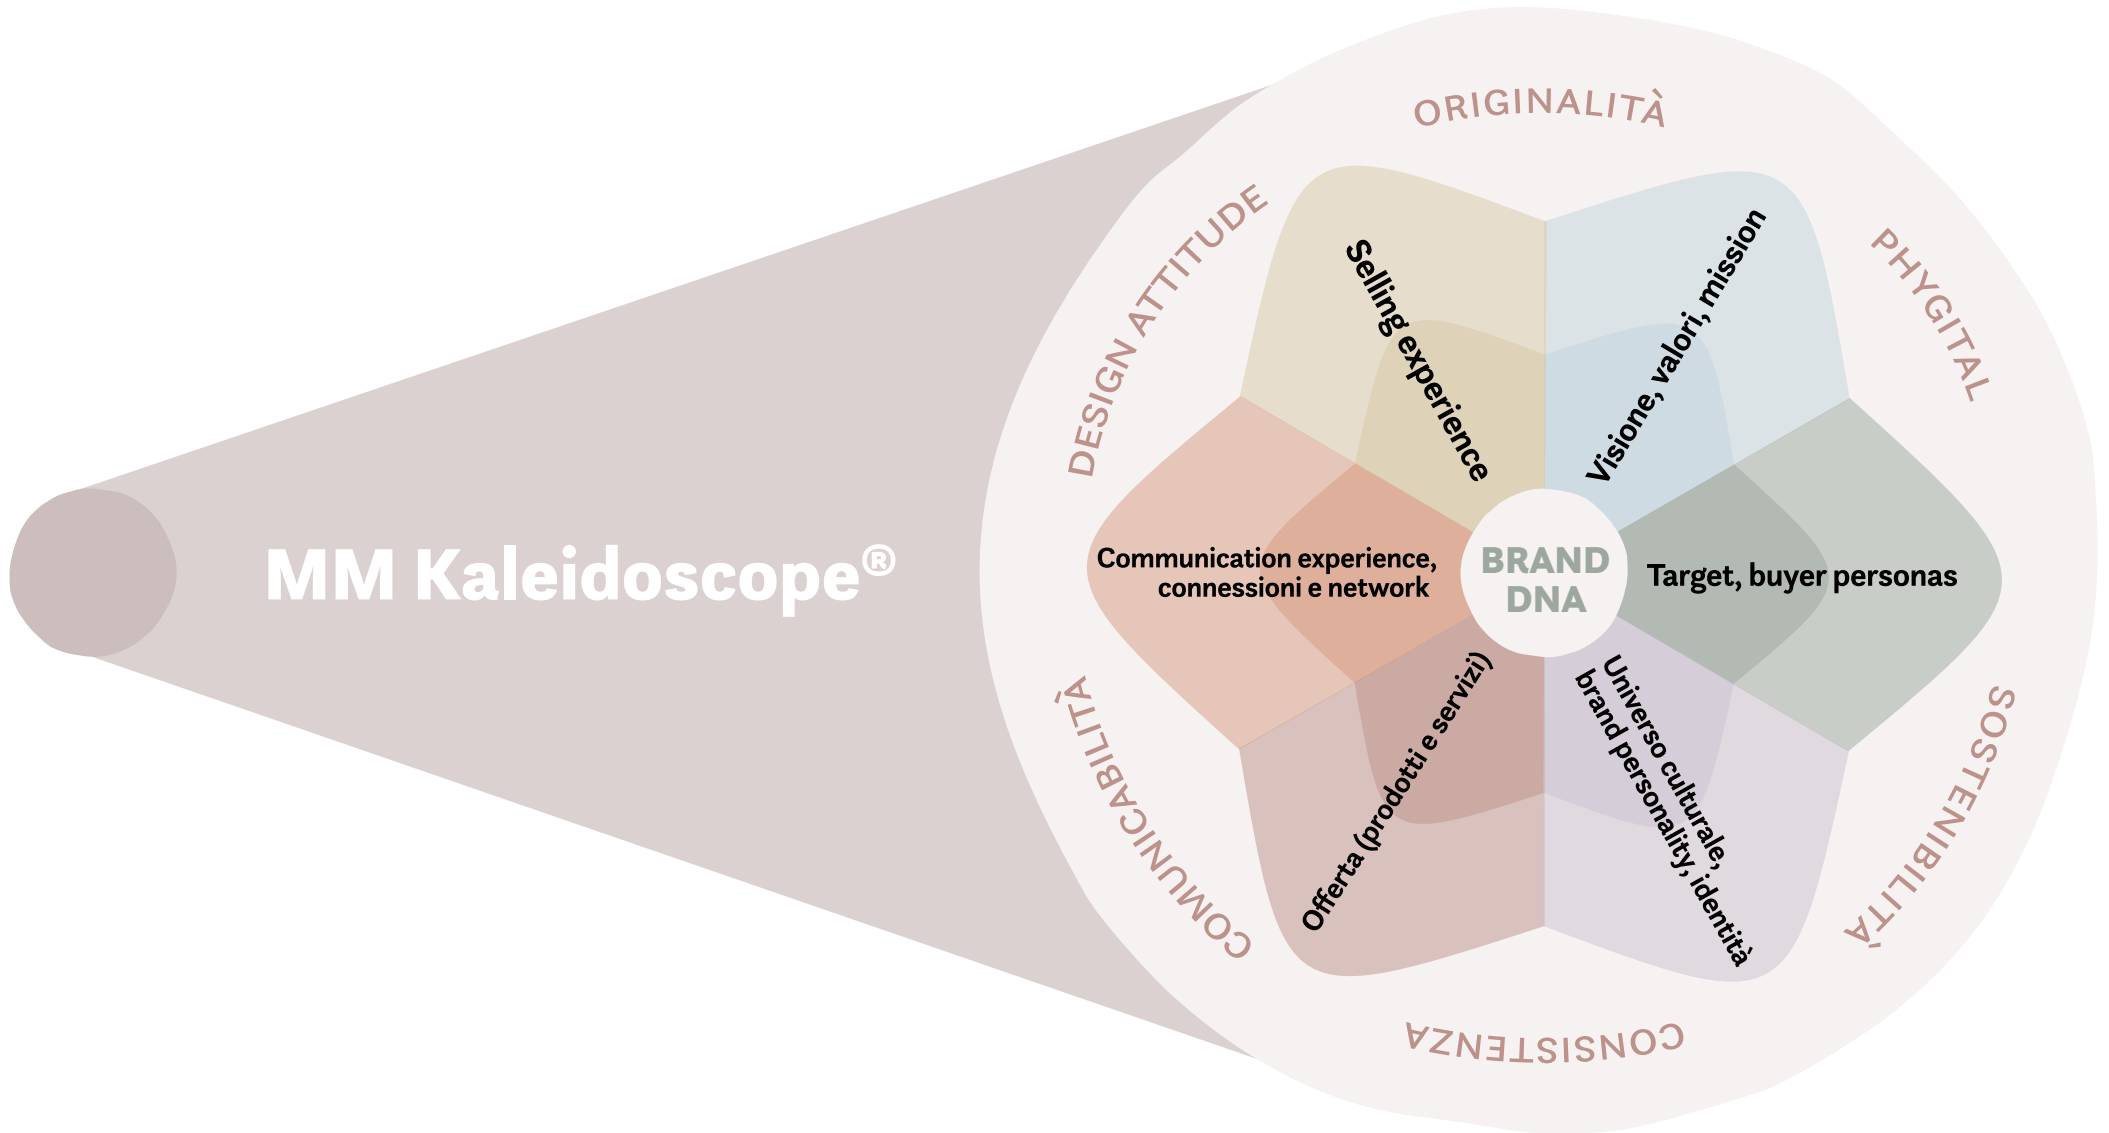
MM Kaleidoscope®

ORIGINALITÀ

PHYGITAL

SOSTENIBILITÀ

CONSISTENZA

COMUNICABILITÀ

DESIGN ATTITUDE

Selling experience

Visione, valori, mission

Communication experience, connessioni e network

BRAND DNA

Target, buyer personas

Offerta (prodotti e servizi)

Universo culturale, brand personality, identità